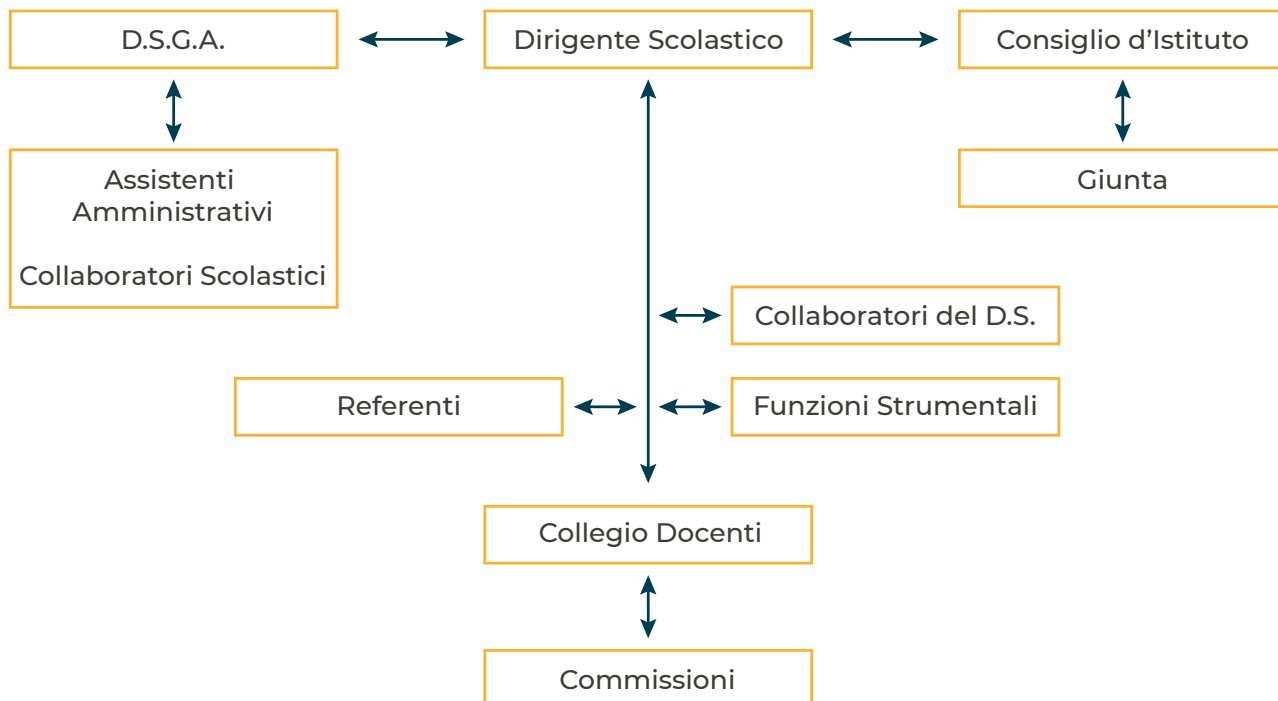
D.S.G.A.

Dirigente Scolastico

Consiglio d’Istituto

Assistenti Amministrativi

Collaboratori Scolastici

Giunta

Collaboratori del D.S.

Referenti

Funzioni Strumentali

Collegio Docenti

Commissioni